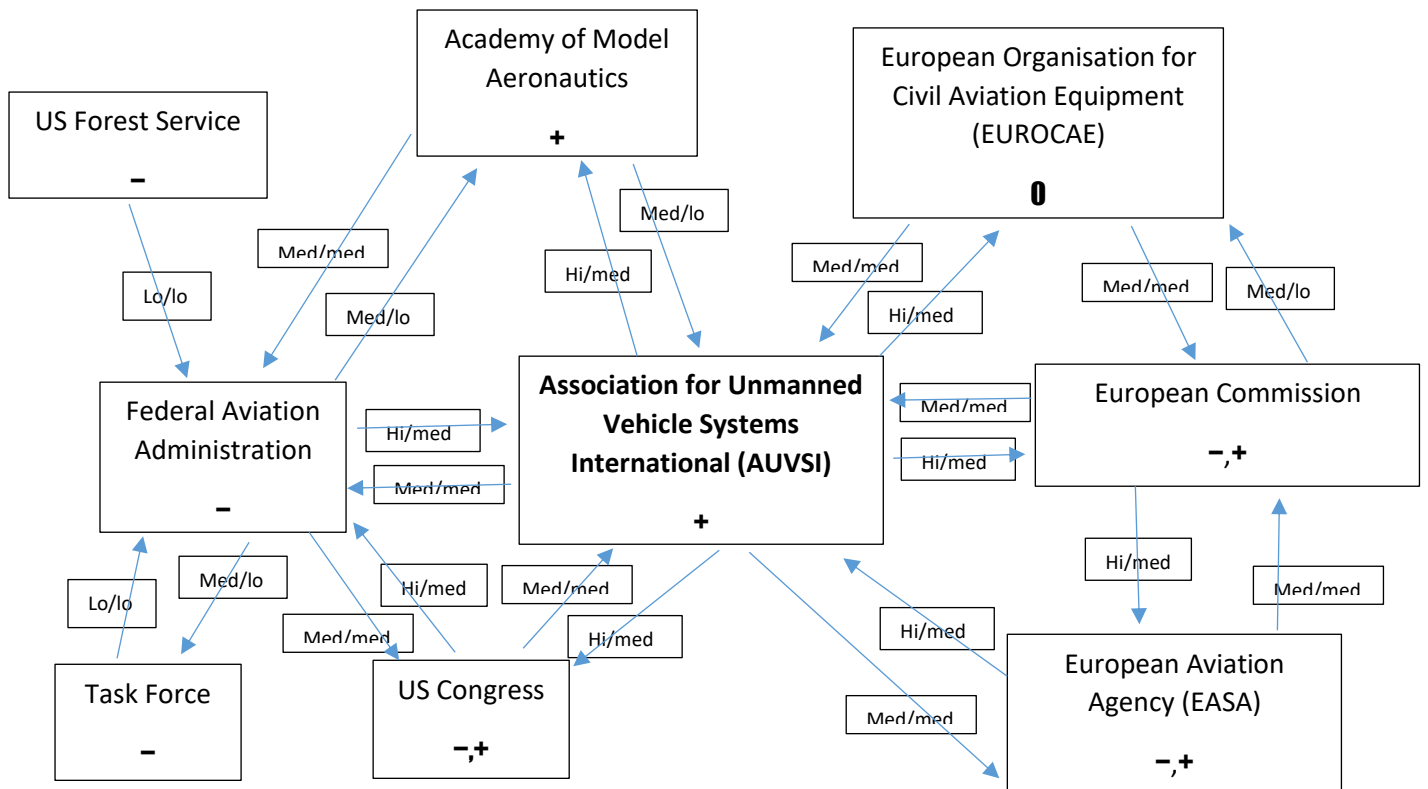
Academy of Model Aeronautics
+

US Forest Service
–

European Organisation for Civil Aviation Equipment (EUROCAE)
0

Med/lo

Med/med

Hi/med

Med/med

Lo/lo

Med/lo

Hi/med

Med/med

Med/lo

Association for Unmanned Vehicle Systems International (AUVSI)
+

Federal Aviation Administration
–

Hi/med

Med/med

Med/med

Hi/med

European Commission
–,+

Hi/med

Med/lo

Lo/lo

Hi/med

Med/med

Med/med

Hi/med

Med/med

Hi/med

Task Force
–

US Congress
–,+

Med/med

European Aviation Agency (EASA)
–,+